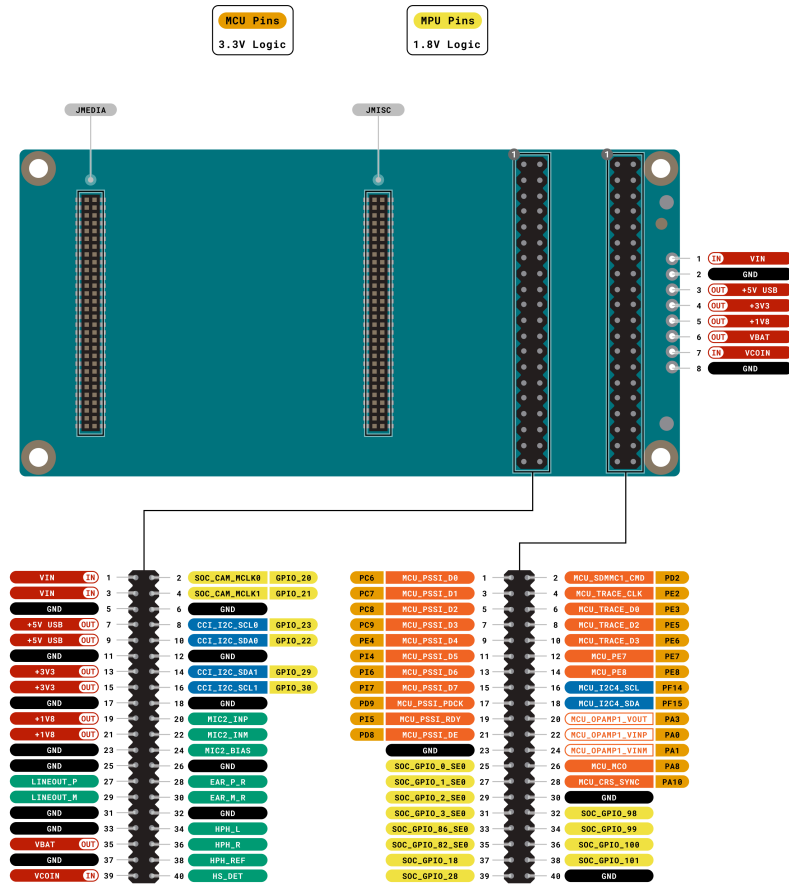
MCU Pins
3.3V Logic

MPU Pins
1.8V Logic

JMEDIA

JMISC

1
1

| | | |
|---|---|---|
| 1 | IN | VIN |
| 2 | | GND |
| 3 | OUT | +5V USB |
| 4 | OUT | +3V3 |
| 5 | OUT | +1V8 |
| 6 | OUT | VBAT |
| 7 | IN | VCOIN |
| 8 | | GND |

| | | Pin | Pin | | |
|---|---|---|---|---|---|
| VIN | IN | 1 | 2 | SOC_CAM_MCLK0 | GPIO_20 |
| VIN | IN | 3 | 4 | SOC_CAM_MCLK1 | GPIO_21 |
| GND | | 5 | 6 | GND | |
| +5V USB | OUT | 7 | 8 | CCI_I2C_SCL0 | GPIO_23 |
| +5V USB | OUT | 9 | 10 | CCI_I2C_SDA0 | GPIO_22 |
| GND | | 11 | 12 | GND | |
| +3V3 | OUT | 13 | 14 | CCI_I2C_SDA1 | GPIO_29 |
| +3V3 | OUT | 15 | 16 | CCI_I2C_SCL1 | GPIO_30 |
| GND | | 17 | 18 | GND | |
| +1V8 | OUT | 19 | 20 | MIC2_INP | |
| +1V8 | OUT | 21 | 22 | MIC2_INM | |
| GND | | 23 | 24 | MIC2_BIAS | |
| GND | | 25 | 26 | GND | |
| LINEOUT_P | | 27 | 28 | EAR_P_R | |
| LINEOUT_M | | 29 | 30 | EAR_M_R | |
| GND | | 31 | 32 | GND | |
| GND | | 33 | 34 | HPH_L | |
| VBAT | OUT | 35 | 36 | HPH_R | |
| GND | | 37 | 38 | HPH_REF | |
| VCOIN | IN | 39 | 40 | HS_DET | |

| | | Pin | Pin | | |
|---|---|---|---|---|---|
| PC6 | MCU_PSSI_D0 | 1 | 2 | MCU_SDMMC1_CMD | PD2 |
| PC7 | MCU_PSSI_D1 | 3 | 4 | MCU_TRACE_CLK | PE2 |
| PC8 | MCU_PSSI_D2 | 5 | 6 | MCU_TRACE_D0 | PE3 |
| PC9 | MCU_PSSI_D3 | 7 | 8 | MCU_TRACE_D2 | PE5 |
| PE4 | MCU_PSSI_D4 | 9 | 10 | MCU_TRACE_D3 | PE6 |
| PI4 | MCU_PSSI_D5 | 11 | 12 | MCU_PE7 | PE7 |
| PI6 | MCU_PSSI_D6 | 13 | 14 | MCU_PE8 | PE8 |
| PI7 | MCU_PSSI_D7 | 15 | 16 | MCU_I2C4_SCL | PF14 |
| PD9 | MCU_PSSI_PDCK | 17 | 18 | MCU_I2C4_SDA | PF15 |
| PI5 | MCU_PSSI_RDY | 19 | 20 | MCU_OPAMP1_VOUT | PA3 |
| PD8 | MCU_PSSI_DE | 21 | 22 | MCU_OPAMP1_VINP | PA0 |
| | GND | 23 | 24 | MCU_OPAMP1_VINM | PA1 |
| | SOC_GPIO_0_SE0 | 25 | 26 | MCU_MCO | PA8 |
| | SOC_GPIO_1_SE0 | 27 | 28 | MCU_CRS_SYNC | PA10 |
| | SOC_GPIO_2_SE0 | 29 | 30 | GND | |
| | SOC_GPIO_3_SE0 | 31 | 32 | SOC_GPIO_98 | |
| | SOC_GPIO_86_SE0 | 33 | 34 | SOC_GPIO_99 | |
| | SOC_GPIO_82_SE0 | 35 | 36 | SOC_GPIO_100 | |
| | SOC_GPIO_18 | 37 | 38 | SOC_GPIO_101 | |
| | SOC_GPIO_28 | 39 | 40 | GND | |